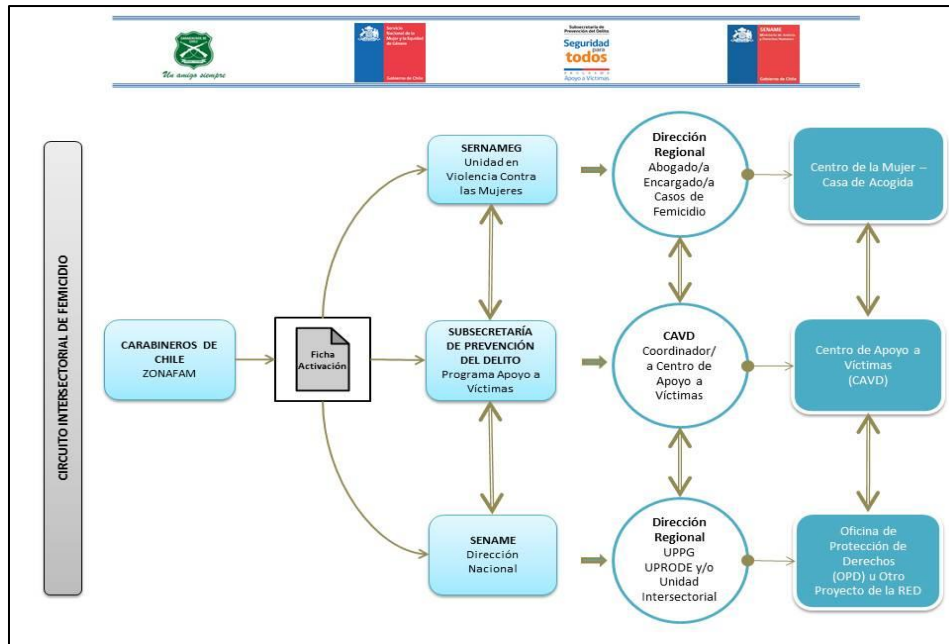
Un amigo siempre

Servicio Nacional de la Mujer y la Equidad de Género

Gobierno de Chile

Subsecretaría de Prevención del Delito

Seguridad para todos

Apoyo a Víctimas

SENAME

Gobierno de Chile

CIRCUITO INTERSECTORIAL DE FEMICIDIO

CARABINEROS DE CHILE
ZONAFAM

Ficha Activación

SERNAMEG
Unidad en Violencia Contra las Mujeres

SUBSECRETARÍA DE PREVENCIÓN DEL DELITO
Programa Apoyo a Víctimas

SENAME
Dirección Nacional

Dirección Regional
Abogado/a Encargado/a Casos de Femicidio

CAVD
Coordinador/a Centro de Apoyo a Víctimas

Dirección Regional
UPPG
UPRODE y/o Unidad Intersectorial

Centro de la Mujer – Casa de Acogida

Centro de Apoyo a Víctimas (CAVD)

Oficina de Protección de Derechos (OPD) u Otro Proyecto de la RED